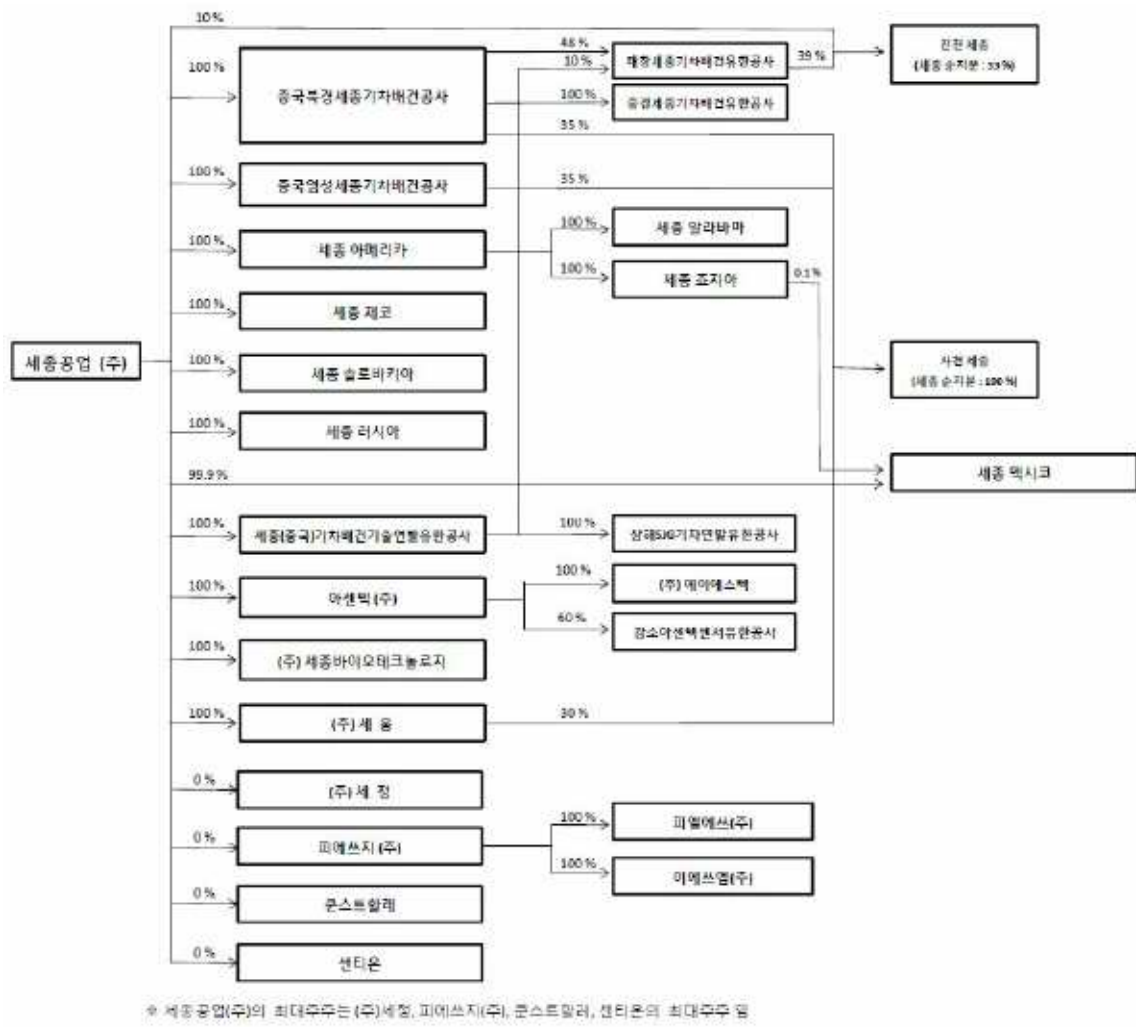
10 %

100 %

중국북경세종기차배건공사

48 %

10 %

북경세종기차배건유한공사

39 %

진천 세종
(세종 순지분 : 33 %)

100 %

중경세종기차배건유한공사

35 %

100 %

중국염성세종기차배건공사

35 %

100 %

세종 아메리카

100 %

세종 알라바마

100 %

세종 조지아

0.1 %

100 %

세종 체코

세종공업 (주)

100 %

세종 슬로바키아

사천 세종
(세종 순지분 : 100 %)

100 %

세종 러시아

99.9 %

세종 멕시코

100 %

세종(중국)기차배건기술연발유한공사

100 %

상해SJG기차연발유한공사

100 %

100 %

아센텍 (주)

(주) 에이에스텍

60 %

강소아센텍센서유한공사

100 %

(주) 세종바이오테크놀로지

100 %

(주) 세 웅

30 %

0 %

(주) 세 정

0 %

피에쓰지 (주)

100 %

피엘에스(주)

100 %

이에쓰엠(주)

0 %

콘스트할레

0 %

센티온

※ 세종공업(주)의 최대주주는 (주)세정, 피에쓰지(주), 콘스트할레, 센티온의 최대주주 임